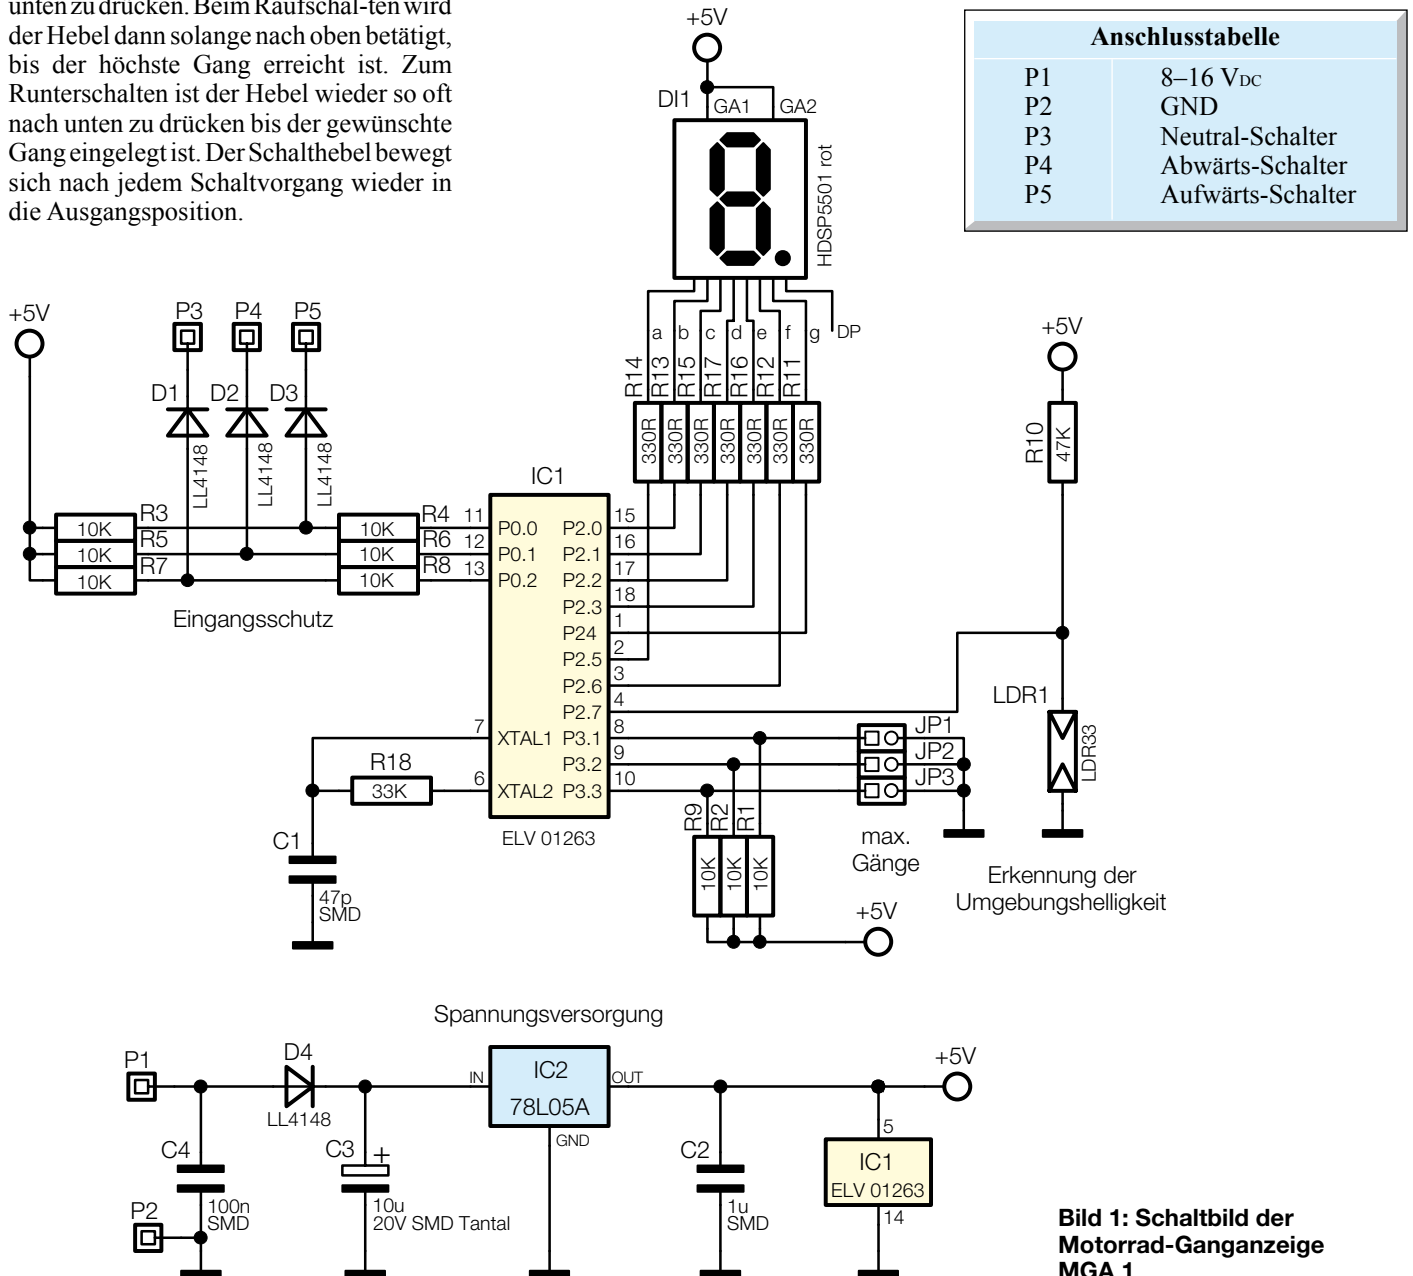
unten zu drücken. Beim Raufschal-ten wird der Hebel dann solange nach oben betätigt, bis der höchste Gang erreicht ist. Zum Runterschalten ist der Hebel wieder so oft nach unten zu drücken bis der gewünschte Gang eingelegt ist. Der Schalthebel bewegt sich nach jedem Schaltvorgang wieder in die Ausgangsposition.

| Anschlusstabelle | |
|---|---|
| P1 | 8–16 V$_{DC}$ |
| P2 | GND |
| P3 | Neutral-Schalter |
| P4 | Abwärts-Schalter |
| P5 | Aufwärts-Schalter |

+5V
DI1 GA1 GA2
HDSP5501 rot
a b c d e f g DP
R14 R13 R15 R17 R16 R12 R11
330R 330R 330R 330R 330R 330R 330R
+5V
R10 47K
+5V
P3 P4 P5
D1 D2 D3
LL4148 LL4148 LL4148
IC1
R3 10K R4 10K 11 P0.0 P2.0 15
R5 10K R6 10K 12 P0.1 P2.1 16
R7 10K R8 10K 13 P0.2 P2.2 17
P2.3 18
P24 1
P2.5 2
P2.6 3
P2.7 4
Eingangsschutz
LDR1 LDR33
7 XTAL1 P3.1 8
R18 33K 6 XTAL2 P3.2 9
P3.3 10
JP1 JP2 JP3
ELV 01263
R9 R2 R1 10K 10K 10K
max. Gänge
C1 47p SMD
+5V
Erkennung der Umgebungshelligkeit

Spannungsversorgung
P1 D4 LL4148 IN IC2 78L05A OUT GND +5V
C4 100n SMD
P2
C3 + 10u 20V SMD Tantal
C2 1u SMD
5 IC1 ELV 01263 14

Bild 1: Schaltbild der Motorrad-Ganganzeige MGA 1